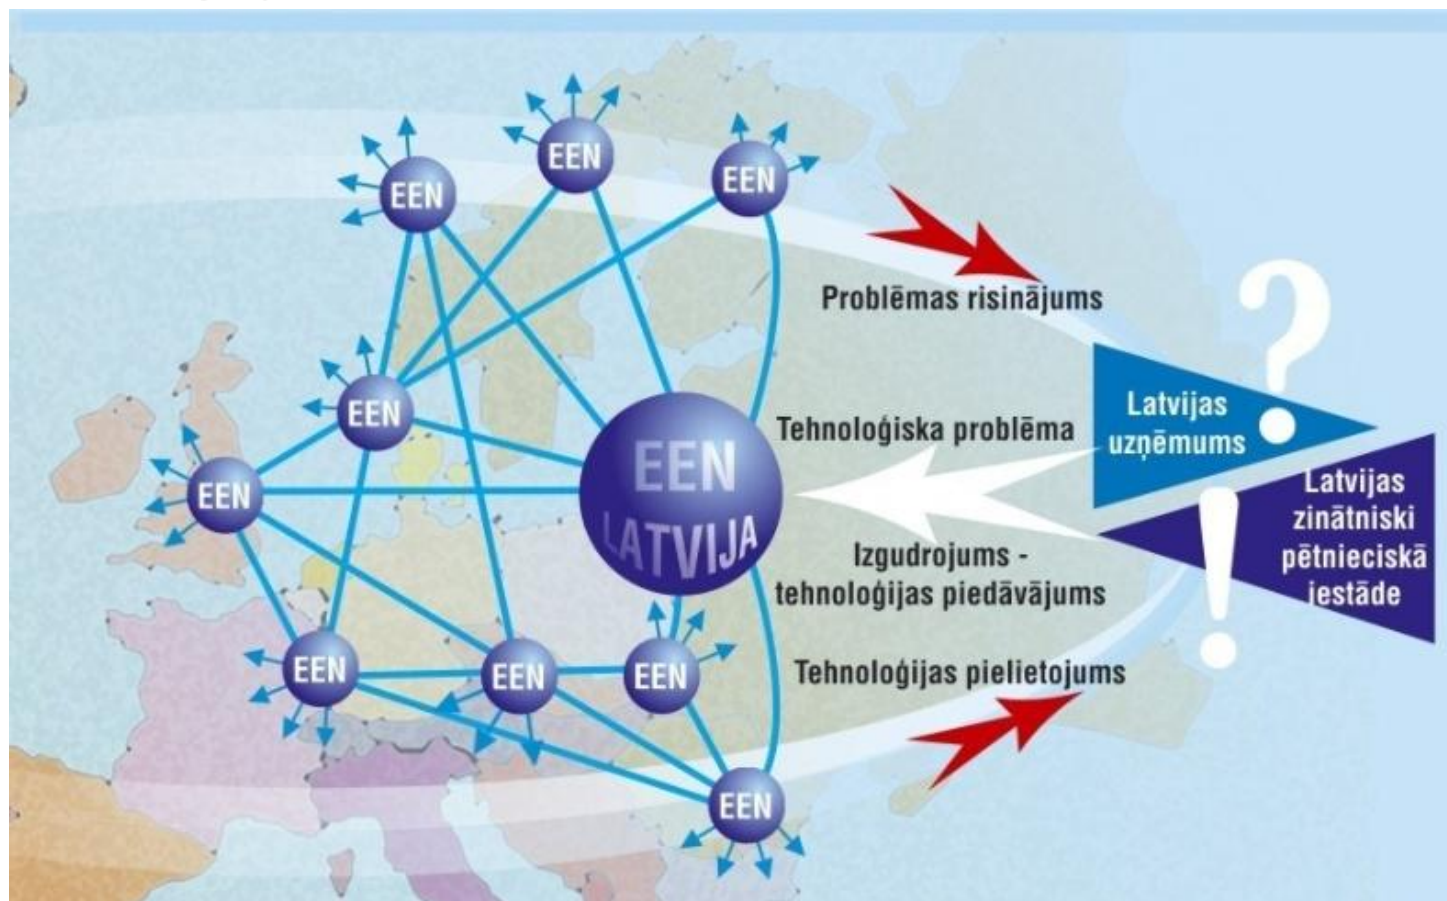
EEN

EEN

EEN

Problēmas risinājums

EEN

Latvijas uzņēmums

Tehnoloģiska problēma

EEN

EEN LATVIJA

Latvijas zinātniski pētnieciskā iestāde

Izgudrojums - tehnoloģijas piedāvājums

EEN

EEN

EEN

Tehnoloģijas pielietojums

EEN